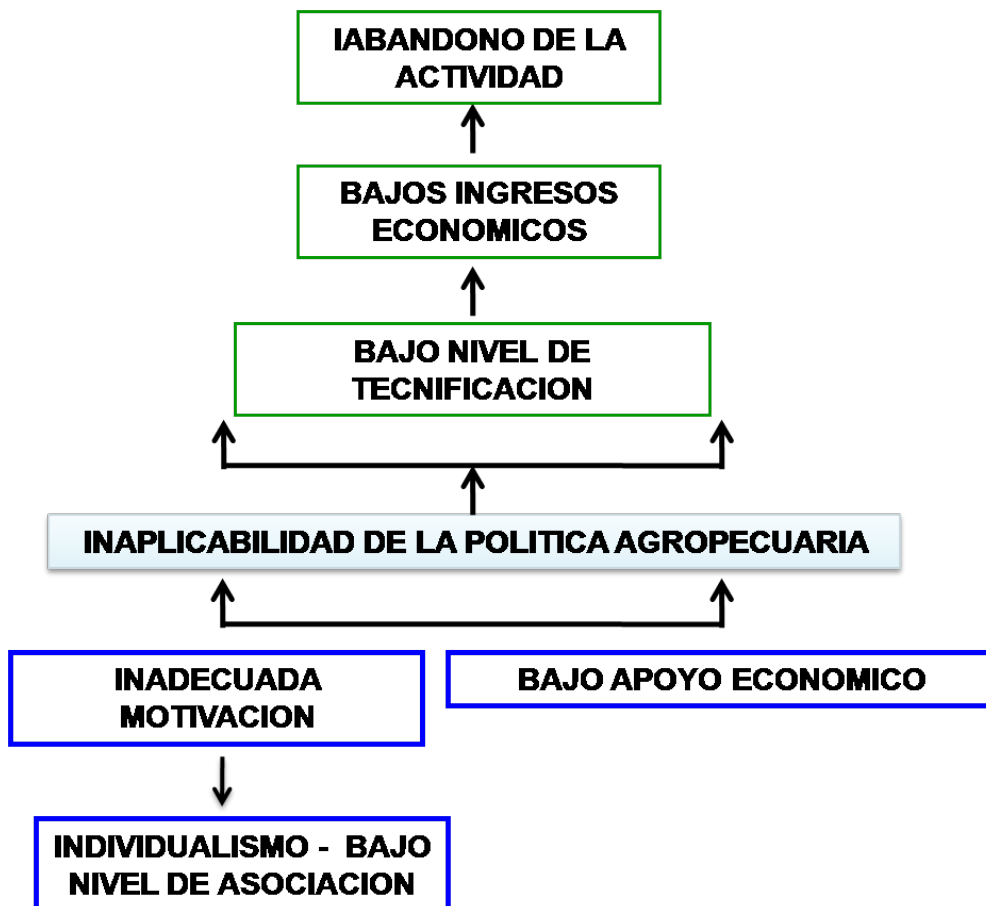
IABANDONO DE LA ACTIVIDAD

BAJOS INGRESOS ECONOMICOS

BAJO NIVEL DE TECNIFICACION

INAPLICABILIDAD DE LA POLITICA AGROPECUARIA

INADECUADA MOTIVACION

BAJO APOYO ECONOMICO

INDIVIDUALISMO - BAJO NIVEL DE ASOCIACION